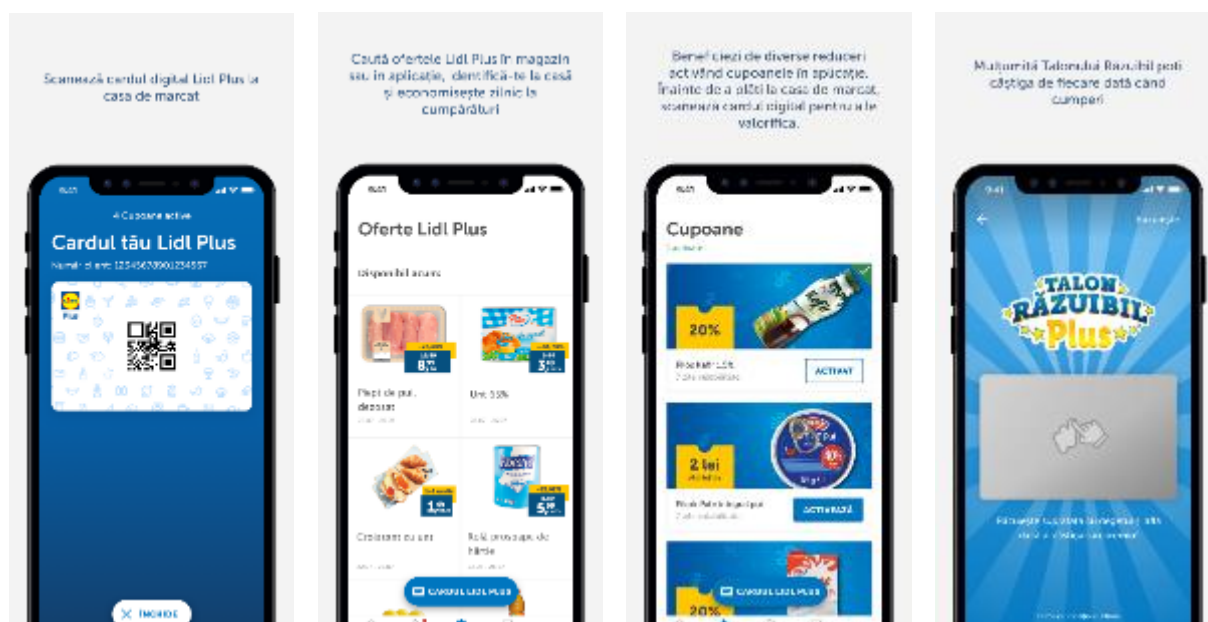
Scanează cardul digital Lidl Plus la casa de marcat

4 Cupoane active

Cardul tău Lidl Plus

Număr client: 1234567890123457

Plus

× ÎNCHIDE

Caută ofertele Lidl Plus în magazin sau în aplicație, identifică-te la casă și economisește zilnic la cumpărături

Oferte Lidl Plus

Disponibil acum

8,99

3,99

Piept de pui, dezosat

Unt 82%

1,99

5,99

Croissant cu unt

Rolă prosoape de hârtie

CARDUL LIDL PLUS

Beneficiezi de diverse reduceri activând cupoanele în aplicație. Înainte de a plăti la casa de marcat, scanează cardul digital pentru a le valorifica.

Cupoane

20%

ACTIVAT

2 lei

ACTIVEAZĂ

20%

CARDUL LIDL PLUS

Mulțumită Talonului Răzuibil poți câștiga de fiecare dată când cumperi

9:41

TALON RĂZUIBIL Plus

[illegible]